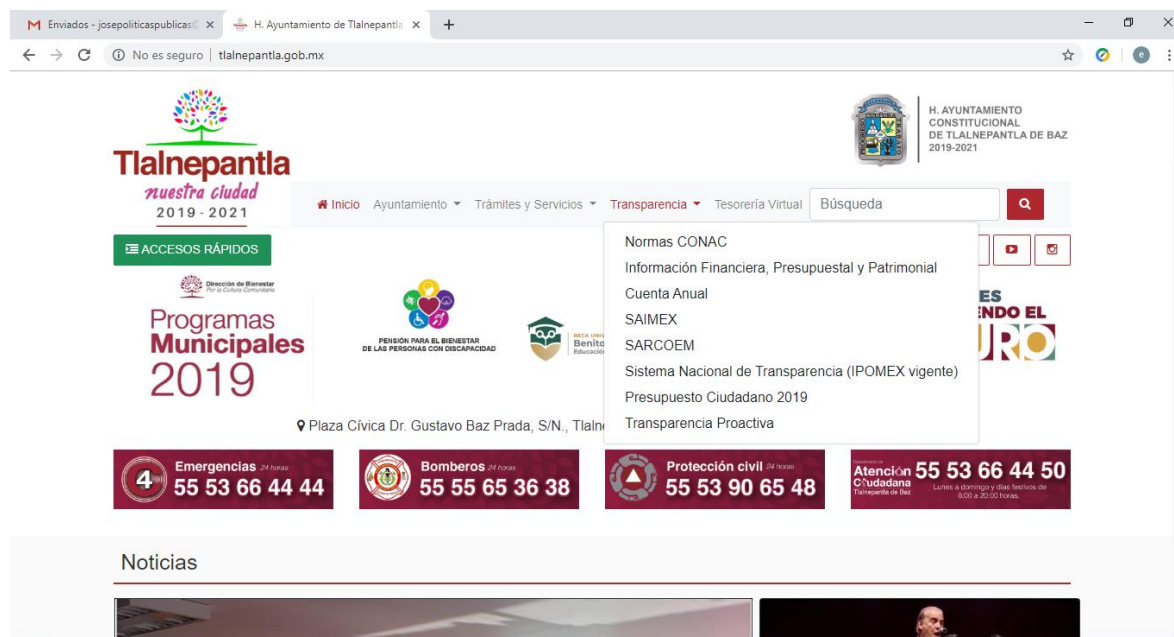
M Enviados - josepoliticaspublicas@ ×
H. Ayuntamiento de Tlalnepantla ×
+

No es seguro | tlalnepantla.gob.mx

Tlalnepantla
nuestra ciudad
2019 - 2021

H. AYUNTAMIENTO CONSTITUCIONAL DE TLALNEPANTLA DE BAZ 2019-2021

Inicio Ayuntamiento Trámites y Servicios Transparencia Tesorería Virtual Búsqueda

ACCESOS RÁPIDOS

Normas CONAC
Información Financiera, Presupuestal y Patrimonial
Cuenta Anual
SAIMEX
SARCOEM
Sistema Nacional de Transparencia (IPOMEX vigente)
Presupuesto Ciudadano 2019
Transparencia Proactiva

Dirección de Bienestar Por la Cultura Comunitaria
Programas Municipales 2019

PENSIÓN PARA EL BIENESTAR DE LAS PERSONAS CON DISCAPACIDAD

BECA UNIV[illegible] Benito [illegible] Educació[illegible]

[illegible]ES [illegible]ENDO EL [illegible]URO

Plaza Cívica Dr. Gustavo Baz Prada, S/N., Tlaln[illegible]

Emergencias 24 horas 55 53 66 44 44
Bomberos 24 horas 55 55 65 36 38
Protección civil 24 horas 55 53 90 65 48
Atención Ciudadana Tlalnepantla de Baz 55 53 66 44 50 Lunes a domingo y días festivos de 9:00 a 20:00 horas.

Noticias